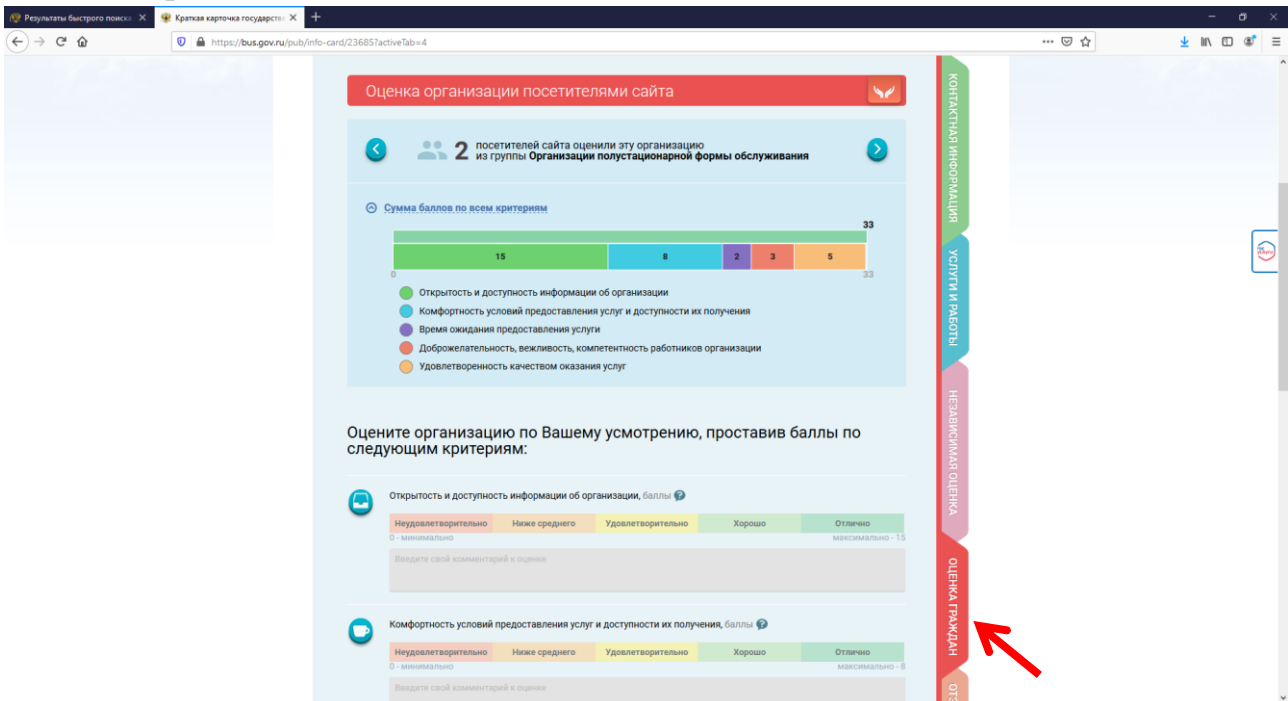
Результаты быстрого поиска ×
Краткая карточка государств ×
+

https://bus.gov.ru/pub/info-card/23685?activeTab=4

Оценка организации посетителями сайта

2 посетителей сайта оценили эту организацию из группы Организации полустационарной формы обслуживания

Сумма баллов по всем критериям

33

| 15 | 8 | 2 | 3 | 5 |
|---|---|---|---|---|

0 33

Открытость и доступность информации об организации
Комфортность условий предоставления услуг и доступности их получения
Время ожидания предоставления услуги
Доброжелательность, вежливость, компетентность работников организации
Удовлетворенность качеством оказания услуг

Оцените организацию по Вашему усмотрению, проставив баллы по следующим критериям:

Открытость и доступность информации об организации, баллы ?

| Неудовлетворительно | Ниже среднего | Удовлетворительно | Хорошо | Отлично |
|---|---|---|---|---|

0 - минимально максимально - 15

Введите свой комментарий к оценке

Комфортность условий предоставления услуг и доступности их получения, баллы ?

| Неудовлетворительно | Ниже среднего | Удовлетворительно | Хорошо | Отлично |
|---|---|---|---|---|

0 - минимально максимально - 8

Введите свой комментарий к оценке

КОНТАКТНАЯ ИНФОРМАЦИЯ
УСЛУГИ И РАБОТЫ
НЕЗАВИСИМАЯ ОЦЕНКА
ОЦЕНКА ГРАЖДАН
ОТЗ